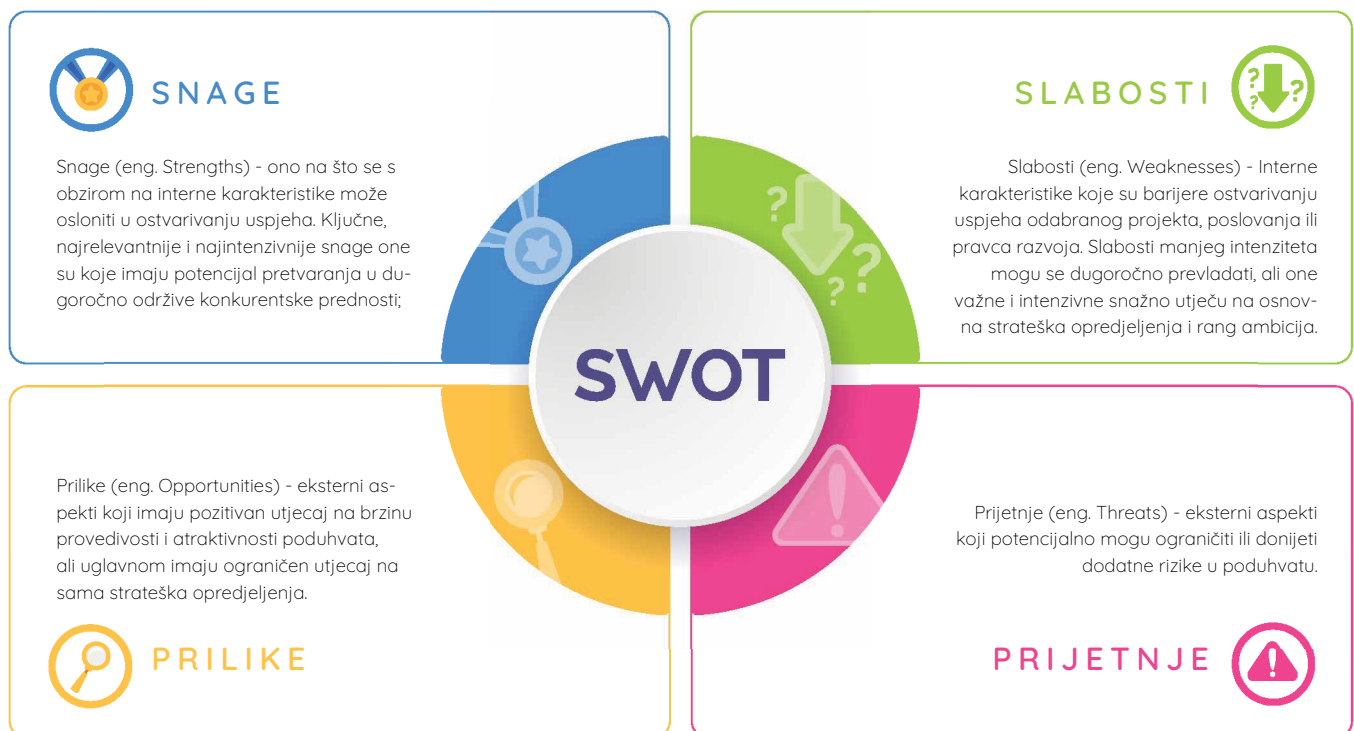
SNAGE

Snage (eng. Strengths) - ono na što se s obzirom na interne karakteristike može osloniti u ostvarivanju uspjeha. Ključne, najrelevantnije i najintenzivnije snage one su koje imaju potencijal pretvaranja u dugoročno održive konkurentske prednosti;

SLABOSTI

Slabosti (eng. Weaknesses) - Interne karakteristike koje su barijere ostvarivanju uspjeha odabranog projekta, poslovanja ili pravca razvoja. Slabosti manjeg intenziteta mogu se dugoročno prevladati, ali one važne i intenzivne snažno utječu na osnovna strateška opredjeljenja i rang ambicija.

SWOT

Prilike (eng. Opportunities) - eksterni aspekti koji imaju pozitivan utjecaj na brzinu provedivosti i atraktivnosti poduhvata, ali uglavnom imaju ograničen utjecaj na sama strateška opredjeljenja.

Prijetnje (eng. Threats) - eksterni aspekti koji potencijalno mogu ograničiti ili donijeti dodatne rizike u poduhvatu.

PRILIKE

PRIJETNJE